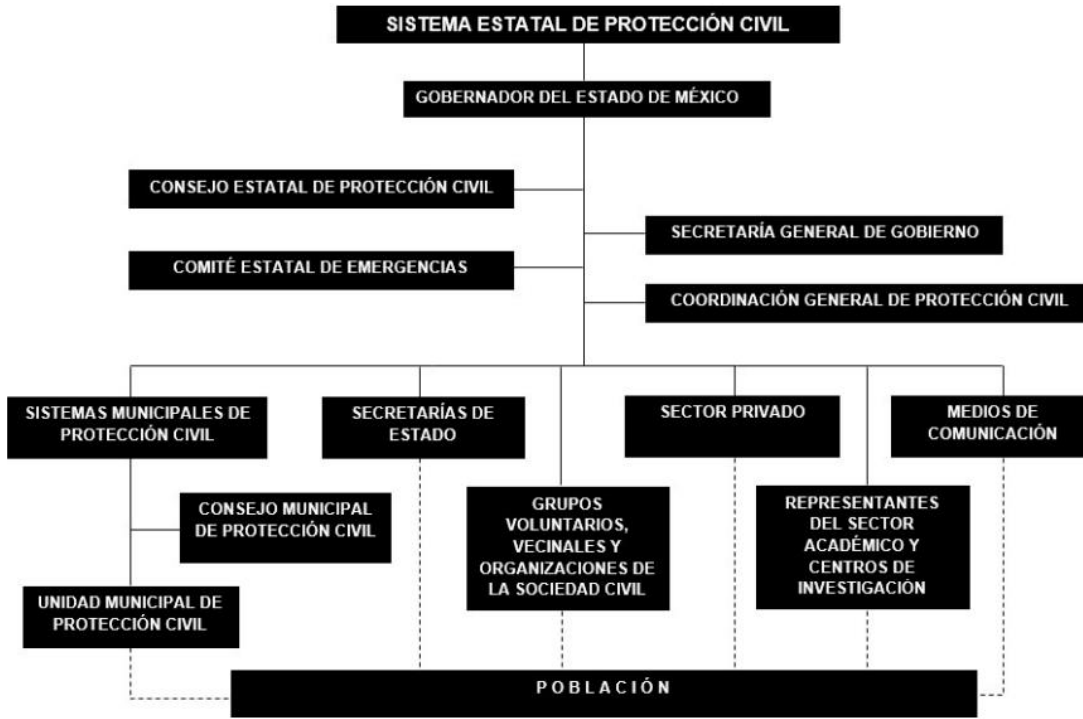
SISTEMA ESTATAL DE PROTECCIÓN CIVIL

GOBERNADOR DEL ESTADO DE MÉXICO

CONSEJO ESTATAL DE PROTECCIÓN CIVIL

SECRETARÍA GENERAL DE GOBIERNO

COMITÉ ESTATAL DE EMERGENCIAS

COORDINACIÓN GENERAL DE PROTECCIÓN CIVIL

SISTEMAS MUNICIPALES DE PROTECCIÓN CIVIL

SECRETARÍAS DE ESTADO

SECTOR PRIVADO

MEDIOS DE COMUNICACIÓN

CONSEJO MUNICIPAL DE PROTECCIÓN CIVIL

GRUPOS VOLUNTARIOS, VECINALES Y ORGANIZACIONES DE LA SOCIEDAD CIVIL

REPRESENTANTES DEL SECTOR ACADÉMICO Y CENTROS DE INVESTIGACIÓN

UNIDAD MUNICIPAL DE PROTECCIÓN CIVIL

POBLACIÓN